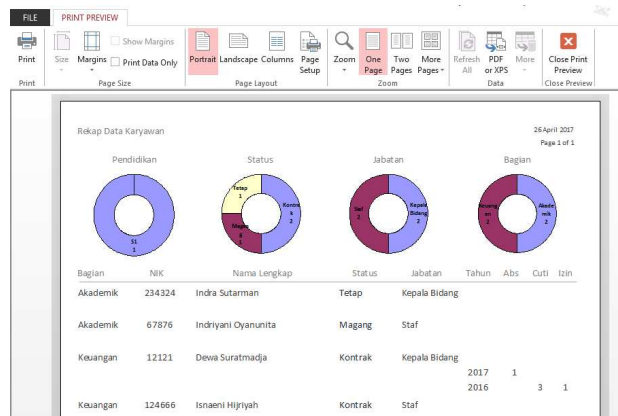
FILE PRINT PREVIEW

Print
Print

Size
Margins
Show Margins
Print Data Only
Page Size

Portrait Landscape Columns Page Setup
Page Layout

Zoom
One Page
Two Pages
More Pages
Zoom

Refresh All
PDF or XPS
More
Data

Close Print Preview
Close Preview

Rekap Data Karyawan

26 April 2017
Page 1 of 1

Pendidikan
S1
1

Status
Tetap
1
Kontrak
2
Magang
1

Jabatan
Staf
2
Kepala Bidang
2

Bagian
Keuangan
2
Akademik
2

| Bagian | NIK | Nama Lengkap | Status | Jabatan | Tahun | Abs | Cuti | Izin |
|---|---|---|---|---|---|---|---|---|
| Akademik | 234324 | Indra Sutarman | Tetap | Kepala Bidang | | | | |
| Akademik | 67876 | Indriyani Oyanunita | Magang | Staf | | | | |
| Keuangan | 12121 | Dewa Suratmadja | Kontrak | Kepala Bidang | | | | |
| | | | | | 2017 | 1 | | |
| | | | | | 2016 | | 3 | 1 |
| Keuangan | 124666 | Isnaeni Hijriyah | Kontrak | Staf | | | | |